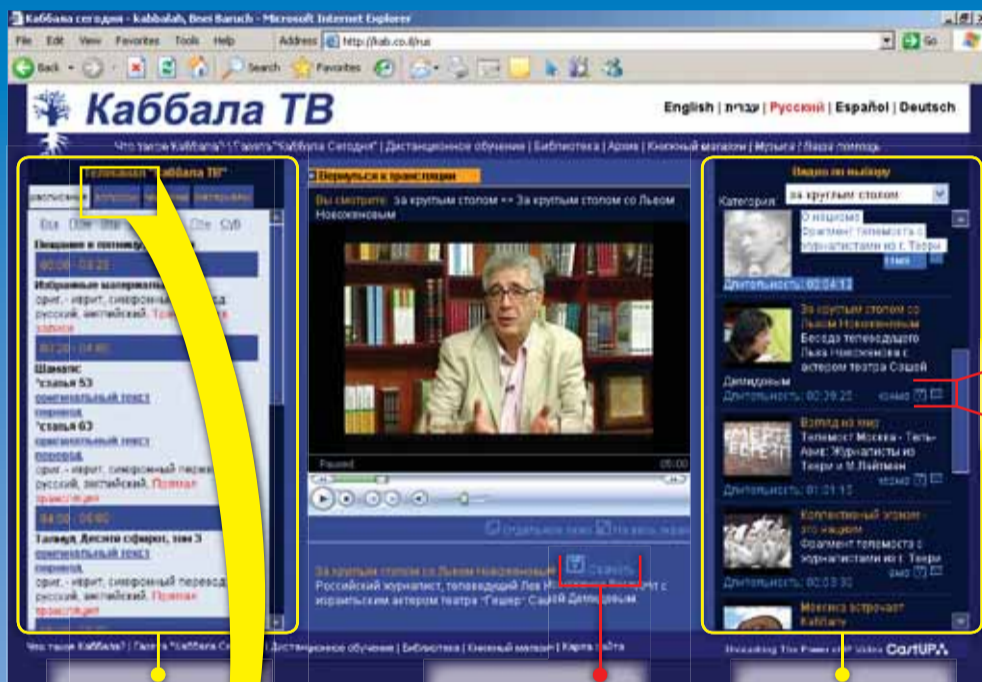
Каббала сегодня - kabbalah, Bnei Baruch - Microsoft Internet Explorer

File Edit View Favorites Tools Help Address http://kab.co.il/rus Go

Back Search Favorites

Каббала ТВ

English | עברית | Русский | Español | Deutsch

Что такое Каббала? | Газета "Каббала Сегодня" | Дистанционное обучение | Библиотека | Архив | Книжный магазин | Музыка | Ваша помощь

Телеканал "Каббала ТВ"

расписание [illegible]

Вск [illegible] Сбт Суб

Вещание в понедельник

00:00 - 03:20

Избранные материалы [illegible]
ориг. - иврит, синхронный перевод: русский, английский. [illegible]

03:20 - 04:00

Шамати:
"статья 53
оригинальный текст
перевод
"статья 63
оригинальный текст
перевод
ориг. - иврит, синхронный перевод: русский, английский. Прямая трансляция

04:00 - 05:00

Талмуд Десяти сфирот, том 3
оригинальный текст
перевод
ориг. - иврит, синхронный перевод: русский, английский. Прямая трансляция

Вернуться к трансляции

Вы смотрите: за круглым столом <> За круглым столом со Львом Новоженовым

Paused 05:00

Отдельное окно На весь экран

За круглым столом со Львом Новоженовым Скачать
Российский журналист, телеведущий Лев Новоженов беседует с израильским актером театра "Гешер" Сашей Демидовым

Видео по выбору

Категория: за круглым столом

О нацизме
Фрагмент телемоста с журналистами из г. Твери
смотр
Длительность: 00:04:13

За круглым столом со Львом Новоженовым
Беседа телеведущего Льва Новоженова с актером театра Сашей Демидовым
Длительность: 00:39:25 смотр

Взгляд из мир
Телемост Москва - Тель-Авив: Журналисты из Твери и М.Лайтман
Длительность: 01:01:13 смотр

Коллективный эгоизм - это нацизм
Фрагмент телемоста с журналистами из г. Твери
Длительность: 00:03:30 смотр

Механизм встречает Каббалу

Что такое Каббала? | Газета "Каббала Сегодня" | Дистанционное обучение | Библиотека | Книжный магазин | Карта сайта

Unleashing The Power of Video CastUP